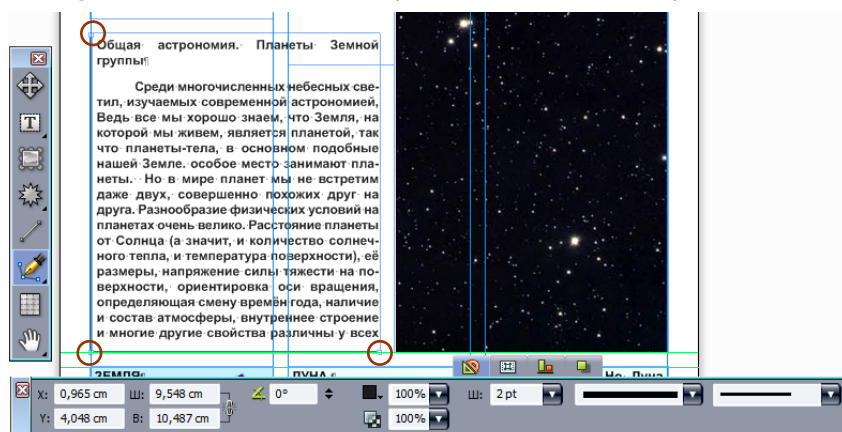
Общая астрономия. Планеты Земной группы¶

Среди многочисленных небесных светил, изучаемых современной астрономией, Ведь все мы хорошо знаем, что Земля, на которой мы живем, является планетой, так что планеты-тела, в основном подобные нашей Земле. особое место занимают планеты. Но в мире планет мы не встретим даже двух, совершенно похожих друг на друга. Разнообразие физических условий на планетах очень велико. Расстояние планеты от Солнца (а значит, и количество солнечного тепла, и температура поверхности), её размеры, напряжение силы тяжести на поверхности, ориентировка оси вращения, определяющая смену времён года, наличие и состав атмосферы, внутреннее строение и многие другие свойства различны у всех

ЗЕМЛЯ¶ ЛУНА¶ Не Луна

X: 0,965 cm Ш: 9,548 cm 0° 100% Ш: 2 pt
Y: 4,048 cm В: 10,487 cm 100%